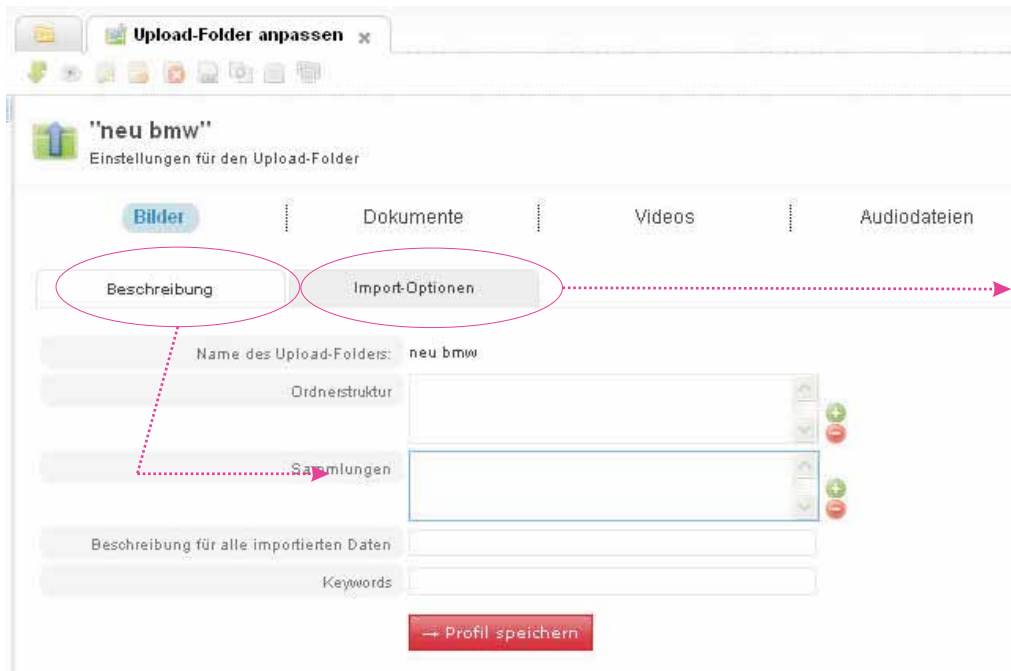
Upload-Folder anpassen

"neu bmw"
Einstellungen für den Upload-Folder

Bilder | Dokumente | Videos | Audiodateien

Beschreibung
Import-Optionen

Name des Upload-Folders: neu bmw
Ordnerstruktur
Sammlungen
Beschreibung für alle importierten Daten
Keywords

→ Profil speichern